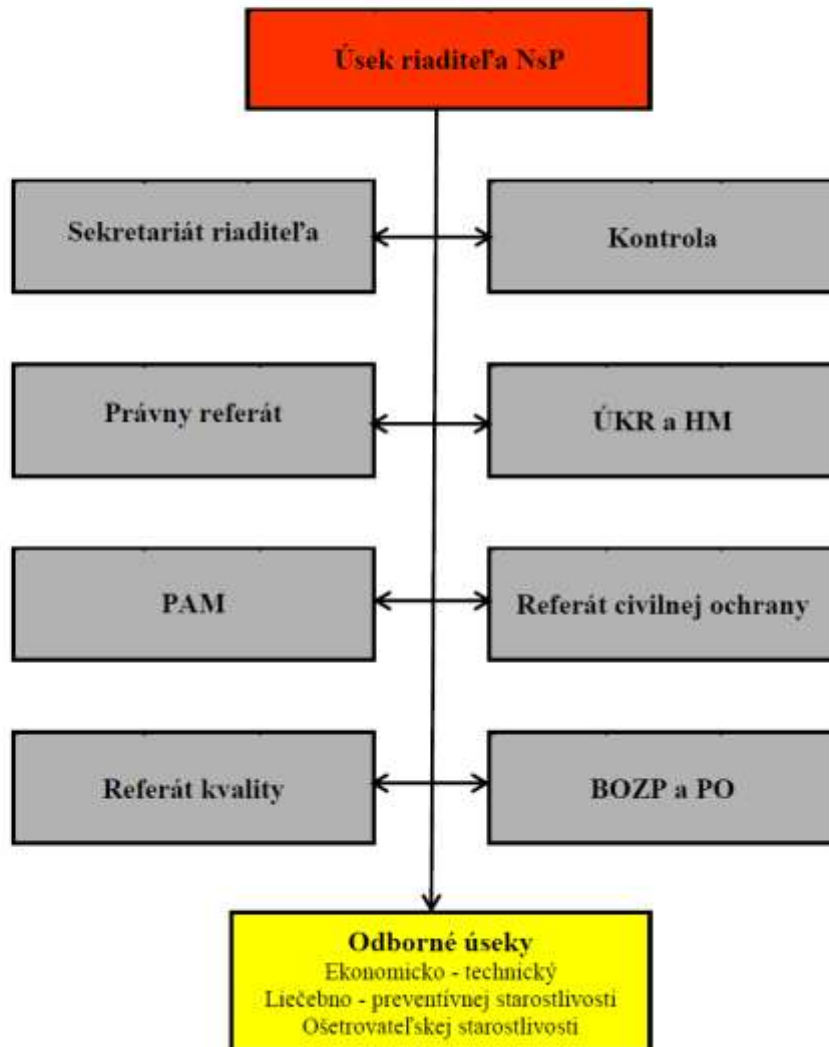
Úsek riaditeľa NsP

Sekretariát riaditeľa

Kontrola

Právny referát

ÚKR a HM

PAM

Referát civilnej ochrany

Referát kvality

BOZP a PO

Odborné úseky
Ekonomicko - technický
Liečebno - preventívnej starostlivosti
Ošetrovateľskej starostlivosti